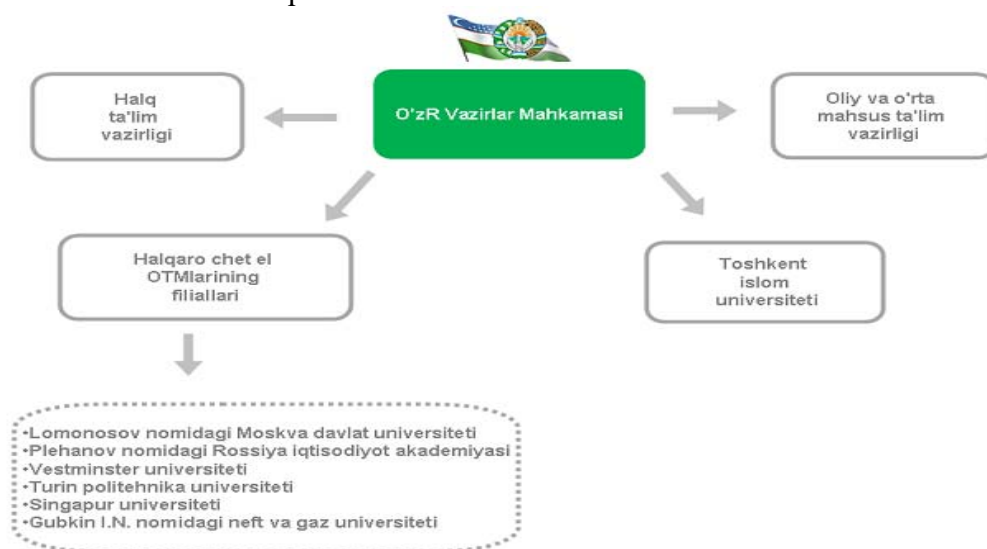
O'zR Vazirlar Mahkamasi

Halq ta'lim vazirligi

Oliy va o'rta mahsus ta'lim vazirligi

Halqaro chet el OTMlarining filiallari

Toshkent islom universiteti

•Lomonosov nomidagi Moskva davlat universiteti
•Plehanov nomidagi Rossiya iqtisodiyot akademiyasi
•Vestminster universiteti
•Turin politehnika universiteti
•Singapur universiteti
•Gubkin I.N. nomidagi neft va gaz universiteti